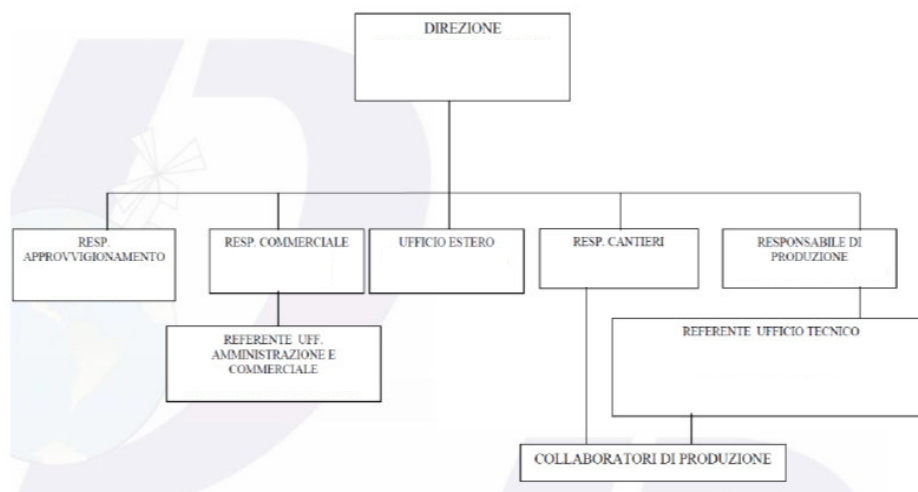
DIREZIONE

RESP. APPROVVIGIONAMENTO

RESP. COMMERCIALE

UFFICIO ESTERO

RESP. CANTIERI

RESPONSABILE DI PRODUZIONE

REFERENTE UFF. AMMINISTRAZIONE E COMMERCIALE

REFERENTE UFFICIO TECNICO

COLLABORATORI DI PRODUZIONE